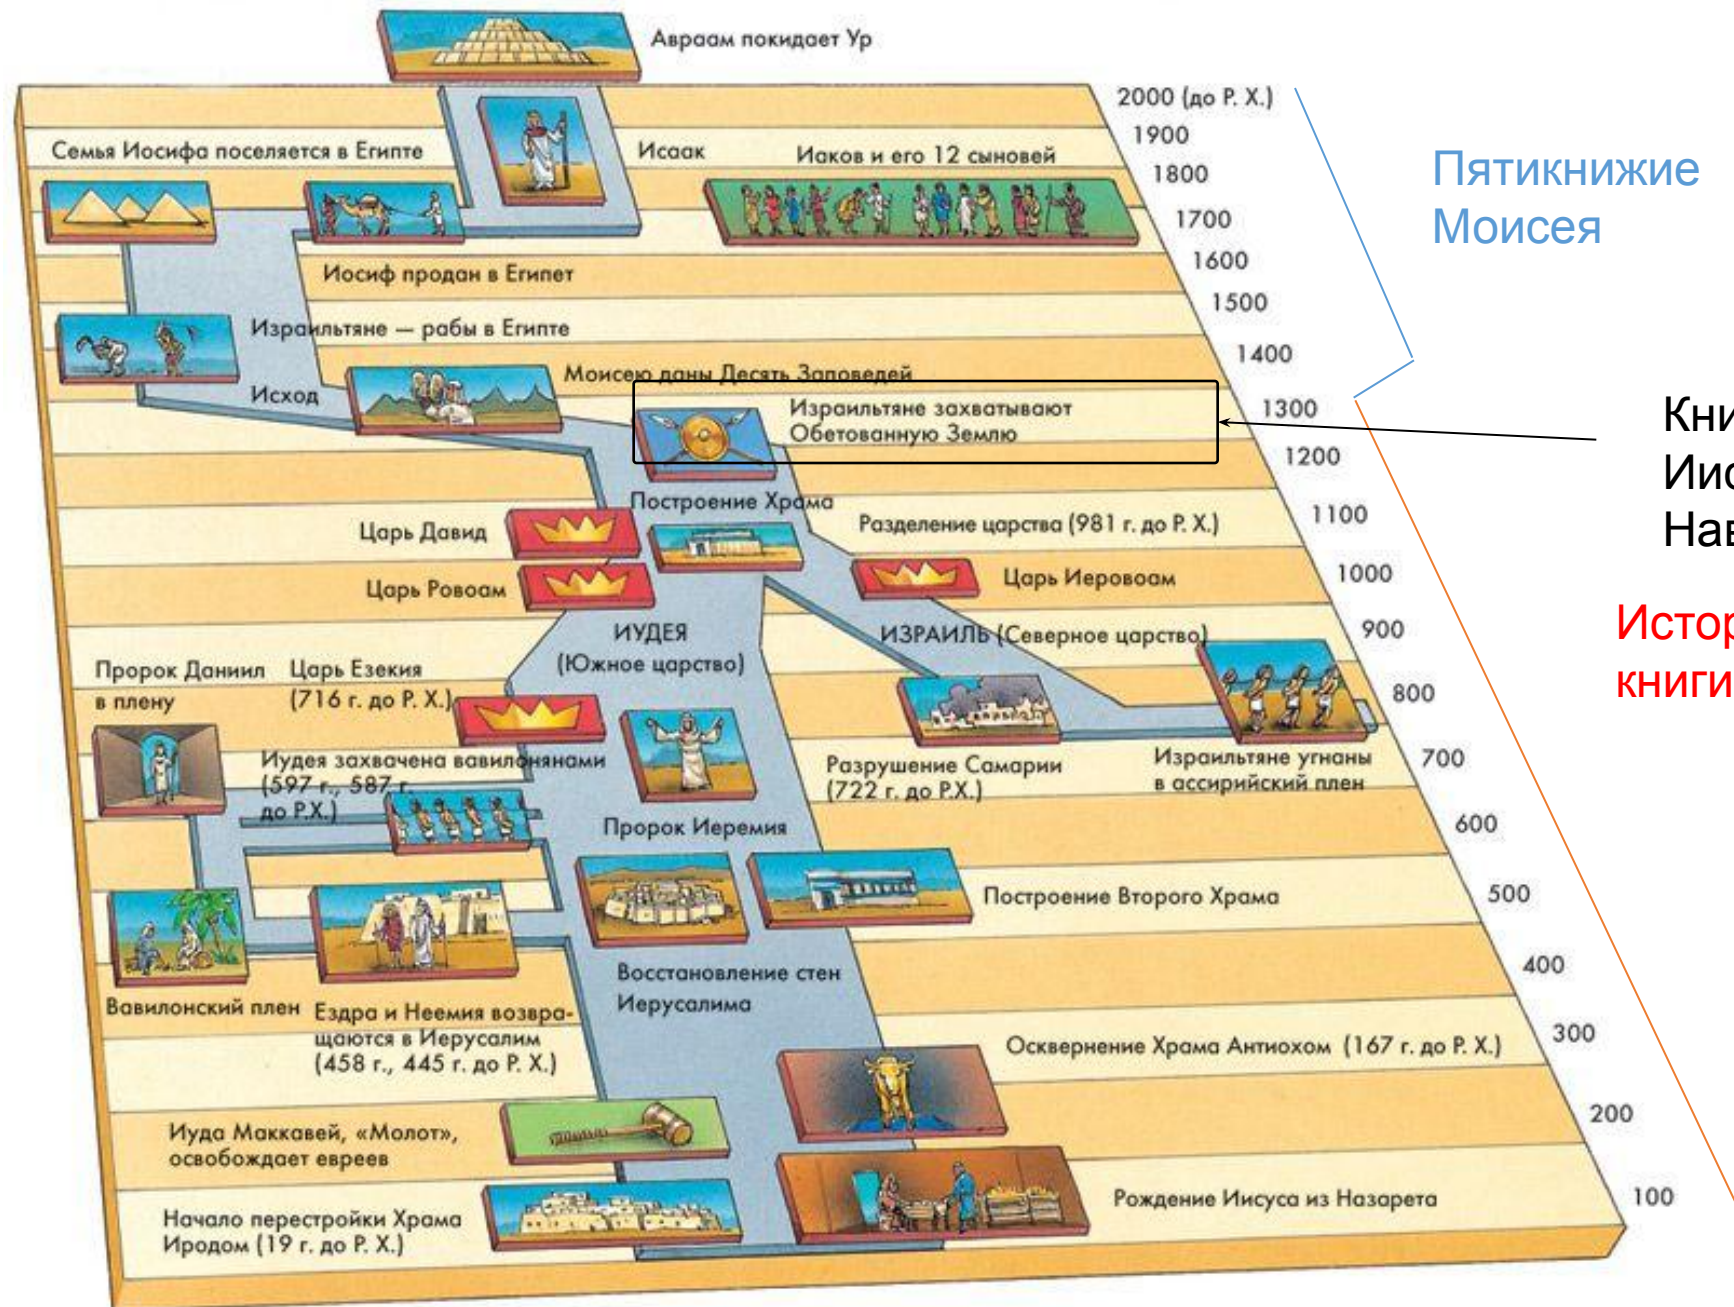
Авраам покидает Ур

2000 (до Р. Х.)
1900
1800
1700
1600
1500
1400
1300
1200
1100
1000
900
800
700
600
500
400
300
200
100

Пятикнижие Моисея

Кни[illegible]
Иис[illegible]
Нав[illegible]

Истор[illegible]
книги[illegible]

Семья Иосифа поселяется в Египте

Исаак

Иаков и его 12 сыновей

Иосиф продан в Египет

Израильтяне — рабы в Египте

Моисею даны Десять Заповедей

Исход

Израильтяне захватывают Обетованную Землю

Построение Храма

Царь Давид

Разделение царства (981 г. до Р. Х.)

Царь Ровоам

Царь Иеровоам

ИУДЕЯ (Южное царство)

ИЗРАИЛЬ (Северное царство)

Пророк Даниил в плену

Царь Езекия (716 г. до Р. Х.)

Иудея захвачена вавилонянами (597 г., 587 г. до Р.Х.)

Разрушение Самарии (722 г. до Р.Х.)

Израильтяне угнаны в ассирийский плен

Пророк Иеремия

Построение Второго Храма

Вавилонский плен

Ездра и Неемия возвращаются в Иерусалим (458 г., 445 г. до Р. Х.)

Восстановление стен Иерусалима

Осквернение Храма Антиохом (167 г. до Р. Х.)

Иуда Маккавей, «Молот», освобождает евреев

Начало перестройки Храма Иродом (19 г. до Р. Х.)

Рождение Иисуса из Назарета